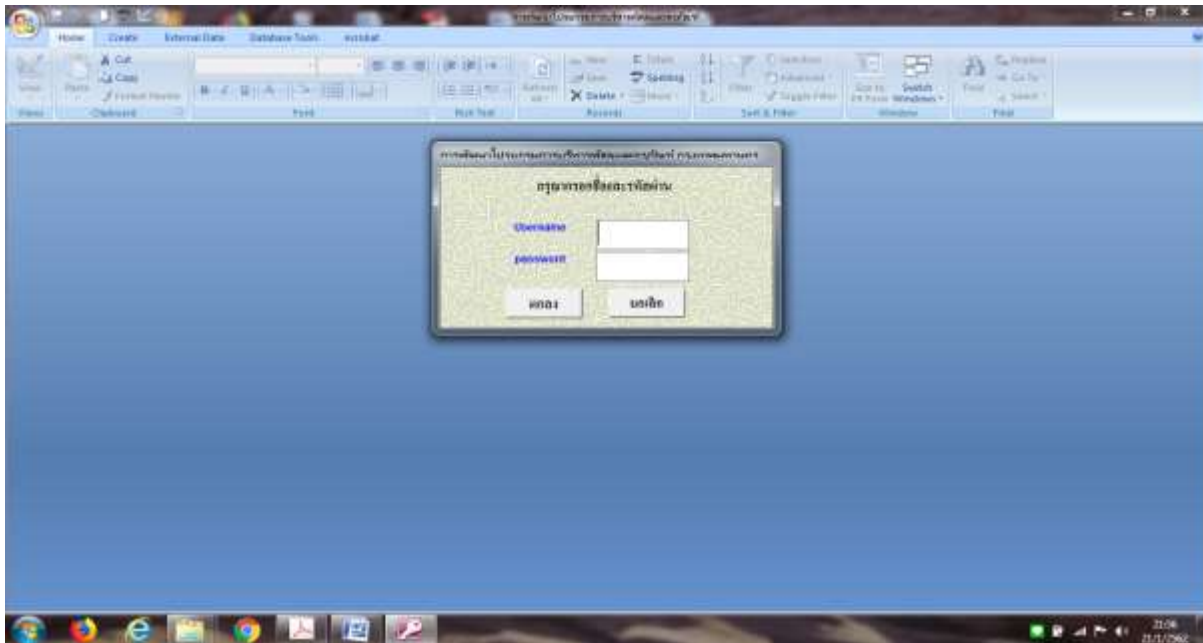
Home Create External Data Database Tools Acrobat

View Paste Cut Copy Format Painter Refresh All New Save Delete Totals Spelling More Filter Selection Advanced Toggle Filter Size to Fit Form Switch Windows Find Replace Go To Select

Views Clipboard Font Rich Text Records Sort & Filter Window Find

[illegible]

กรุณากรอกชื่อและรหัสผ่าน

Username

password

ตกลง

ยกเลิก

21:06
21/1/2562